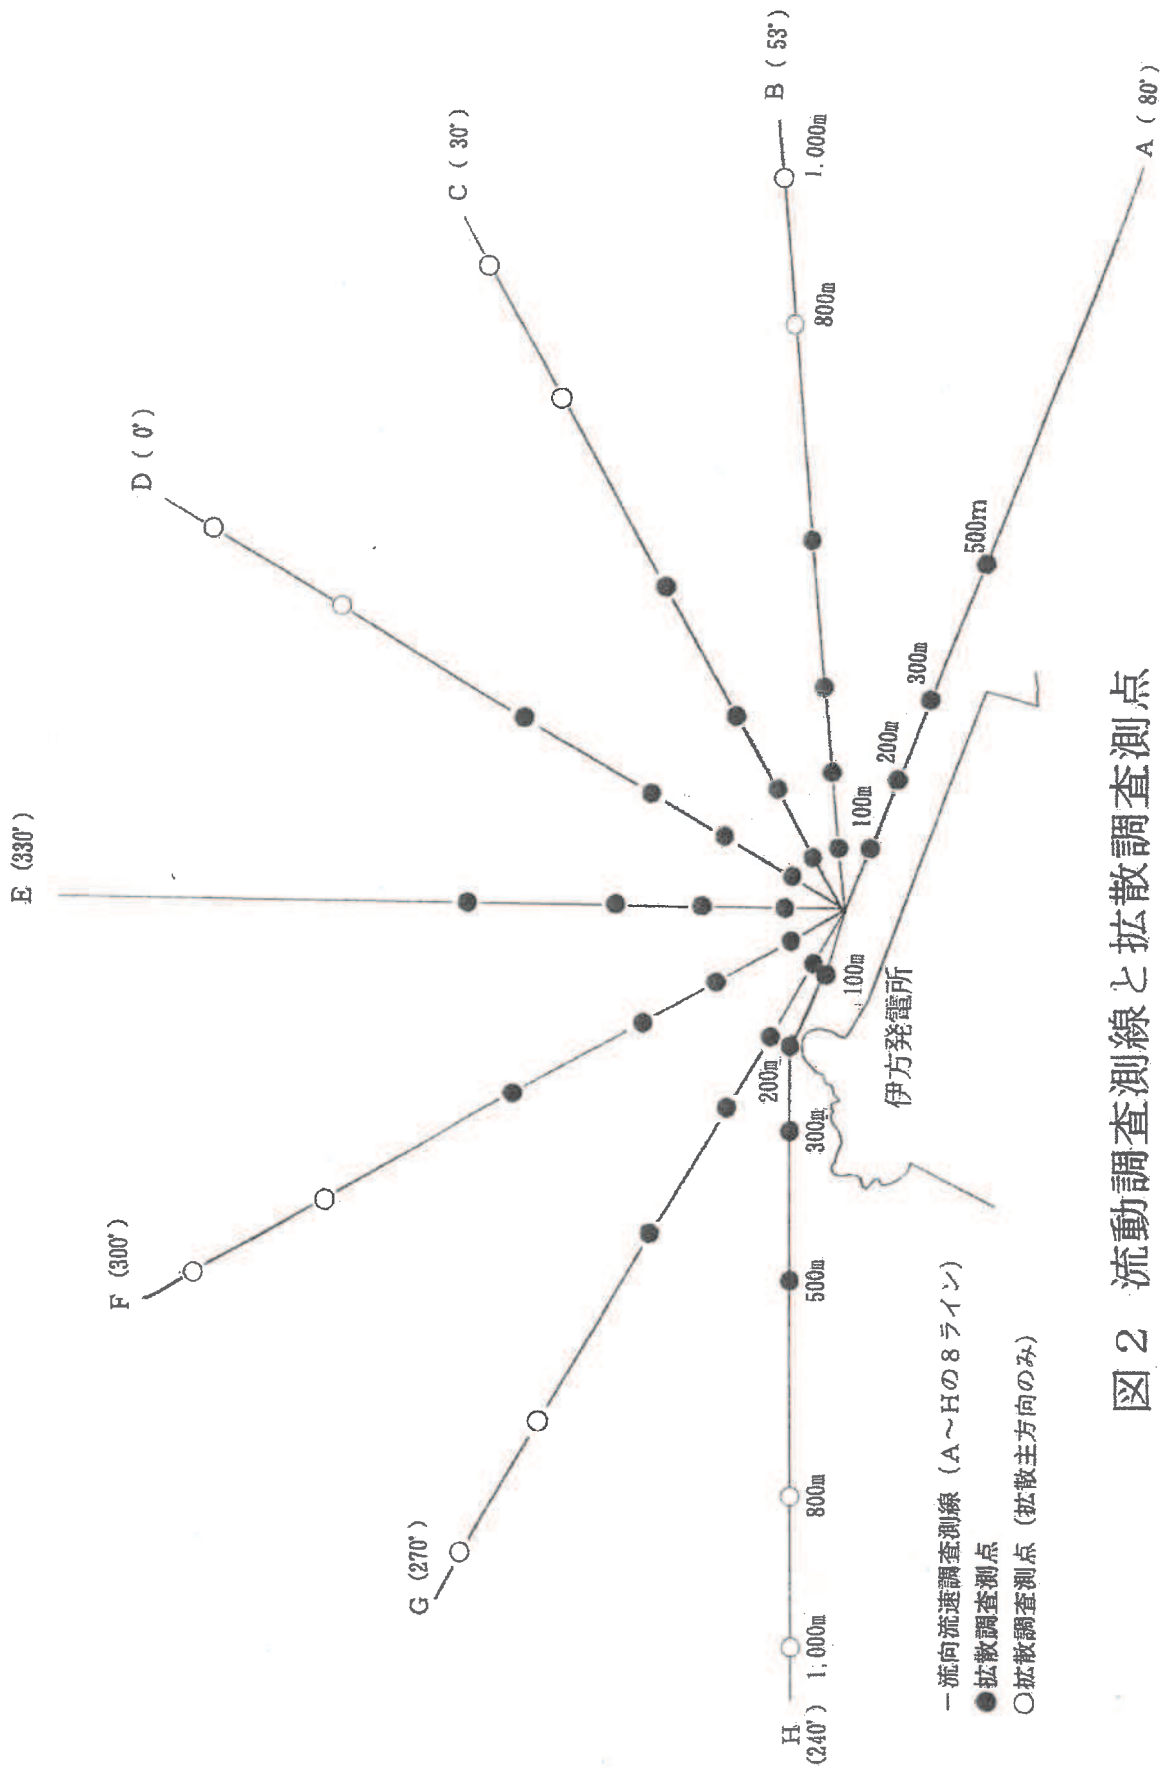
図２　流動調査測線と拡散調査測点

A（80°）
B（53°）
C（30°）
D（0°）
E（330°）
F（300°）
G（270°）
H（240°）

1,000m
800m
500m
300m
200m
100m
500m
300m
200m
100m
100m
200m
300m
500m
800m
1,000m

伊方発電所

一流向流速調査測線（A～Hの８ライン）
●拡散調査測点
○拡散調査測点（拡散主方向のみ）